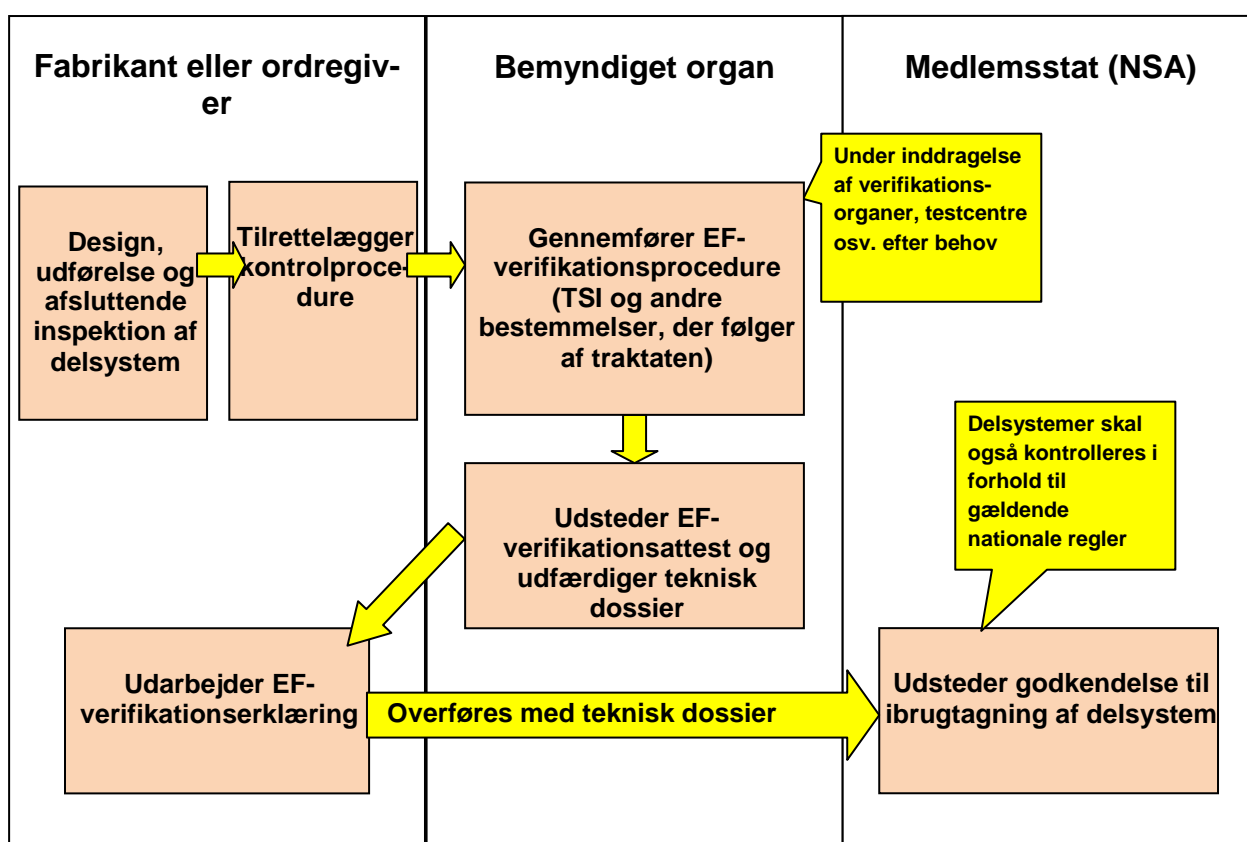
Fabrikant eller ordregiver

Bemyndiget organ

Medlemsstat (NSA)

Under inddragelse af verifikationsorganer, testcentre osv. efter behov

Design, udførelse og afsluttende inspektion af delsystem

Tilrettelægger kontrolprocedure

Gennemfører EF-verifikationsprocedure (TSI og andre bestemmelser, der følger af traktaten)

Delsystemer skal også kontrolleres i forhold til gældende nationale regler

Udsteder EF-verifikationsattest og udfærdiger teknisk dossier

Udarbejder EF-verifikationserklæring

Overføres med teknisk dossier

Udsteder godkendelse til ibrugtagning af delsystem